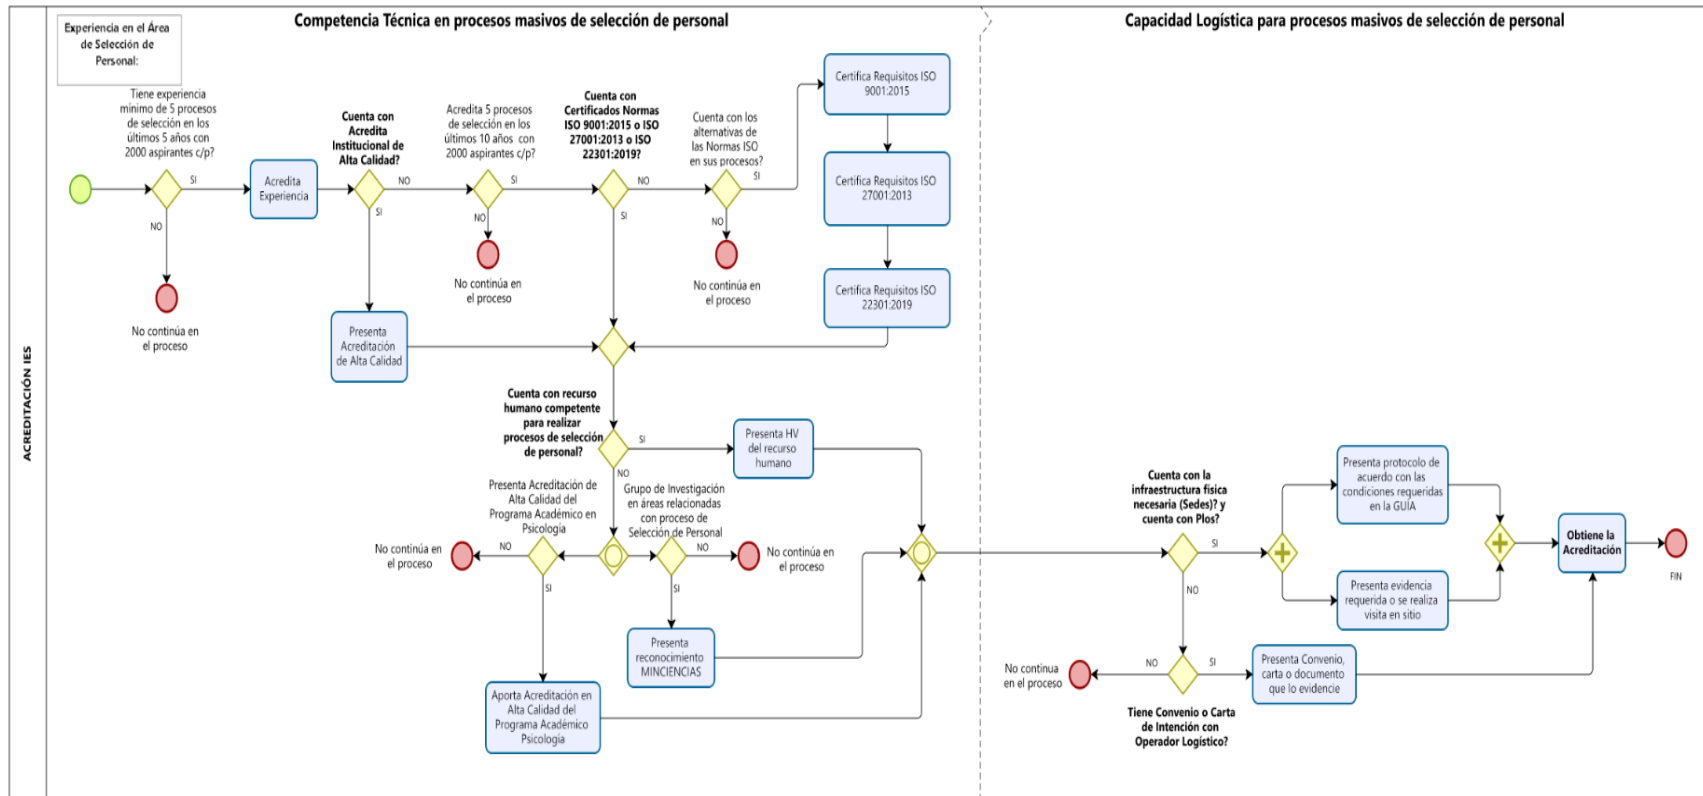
ACREDITACIÓN IES

Experiencia en el Área de Selección de Personal:

Competencia Técnica en procesos masivos de selección de personal

Capacidad Logística para procesos masivos de selección de personal

Tiene experiencia mínimo de 5 procesos de selección en los últimos 5 años con 2000 aspirantes c/p?

SI

NO

No continúa en el proceso

Acredita Experiencia

Cuenta con Acredita Institucional de Alta Calidad?

NO

SI

Presenta Acreditación de Alta Calidad

Acredita 5 procesos de selección en los últimos 10 años con 2000 aspirantes c/p?

SI

NO

No continúa en el proceso

Cuenta con Certificados Normas ISO 9001:2015 o ISO 27001:2013 o ISO 22301:2019?

NO

SI

Cuenta con los alternativas de las Normas ISO en sus procesos?

SI

NO

No continúa en el proceso

Certifica Requisitos ISO 9001:2015

Certifica Requisitos ISO 27001:2013

Certifica Requisitos ISO 22301:2019

Cuenta con recurso humano competente para realizar procesos de selección de personal?

SI

NO

Presenta HV del recurso humano

Presenta Acreditación de Alta Calidad del Programa Académico en Psicología

NO

SI

No continúa en el proceso

Aporta Acreditación en Alta Calidad del Programa Académico Psicología

Grupo de Investigación en áreas relacionadas con proceso de Selección de Personal

NO

SI

No continúa en el proceso

Presenta reconocimiento MINCIENCIAS

Cuenta con la infraestructura física necesaria (Sedes)? y cuenta con PIos?

SI

NO

Presenta protocolo de acuerdo con las condiciones requeridas en la GUÍA

Presenta evidencia requerida o se realiza visita en sitio

Obtiene la Acreditación

FIN

No continua en el proceso

NO

SI

Presenta Convenio, carta o documento que lo evidencie

Tiene Convenio o Carta de Intención con Operador Logístico?